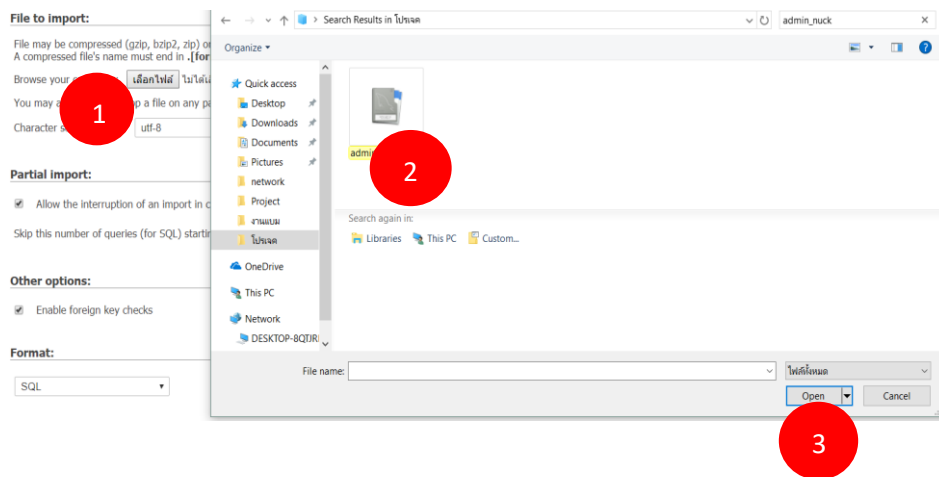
File to import:

File may be compressed (gzip, bzip2, zip) or
A compressed file's name must end in .[for

Browse your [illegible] เลือกไฟล์ ไม่ได้เ

You may a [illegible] p a file on any pa

Character s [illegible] utf-8

Partial import:

Allow the interruption of an import in c

Skip this number of queries (for SQL) startin

Other options:

Enable foreign key checks

Format:

SQL

1

Search Results in โปรเจค

admin_nuck

Organize

Quick access

Desktop

Downloads

Documents

Pictures

network

Project

งานแบม

โปรเจค

OneDrive

This PC

Network

DESKTOP-8QTJR

admi

2

Search again in:

Libraries This PC Custom...

File name:

ไฟล์ทั้งหมด

Open

Cancel

3